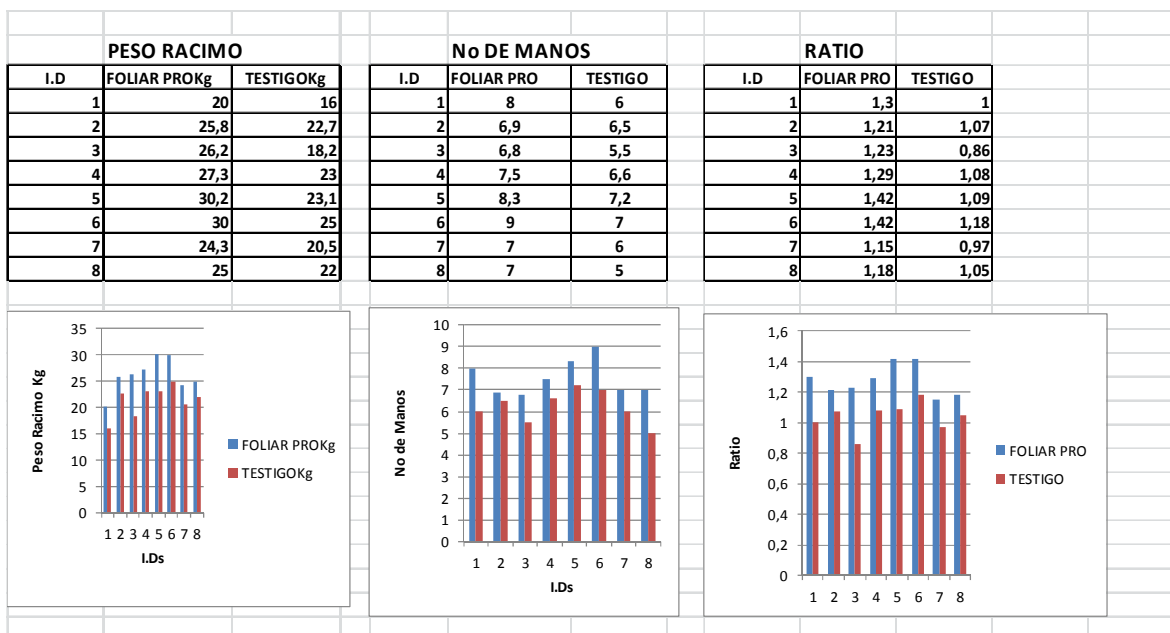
PESO RACIMO

| I.D | FOLIAR PROKg | TESTIGOKg |
|---|---|---|
| 1 | 20 | 16 |
| 2 | 25,8 | 22,7 |
| 3 | 26,2 | 18,2 |
| 4 | 27,3 | 23 |
| 5 | 30,2 | 23,1 |
| 6 | 30 | 25 |
| 7 | 24,3 | 20,5 |
| 8 | 25 | 22 |

No DE MANOS

| I.D | FOLIAR PRO | TESTIGO |
|---|---|---|
| 1 | 8 | 6 |
| 2 | 6,9 | 6,5 |
| 3 | 6,8 | 5,5 |
| 4 | 7,5 | 6,6 |
| 5 | 8,3 | 7,2 |
| 6 | 9 | 7 |
| 7 | 7 | 6 |
| 8 | 7 | 5 |

RATIO

| I.D | FOLIAR PRO | TESTIGO |
|---|---|---|
| 1 | 1,3 | 1 |
| 2 | 1,21 | 1,07 |
| 3 | 1,23 | 0,86 |
| 4 | 1,29 | 1,08 |
| 5 | 1,42 | 1,09 |
| 6 | 1,42 | 1,18 |
| 7 | 1,15 | 0,97 |
| 8 | 1,18 | 1,05 |

Peso Racimo Kg
35
30
25
20
15
10
5
0
1 2 3 4 5 6 7 8
I.Ds
FOLIAR PROKg
TESTIGOKg

No de Manos
10
9
8
7
6
5
4
3
2
1
0
1 2 3 4 5 6 7 8
I.Ds

Ratio
1,6
1,4
1,2
1
0,8
0,6
0,4
0,2
0
1 2 3 4 5 6 7 8
FOLIAR PRO
TESTIGO